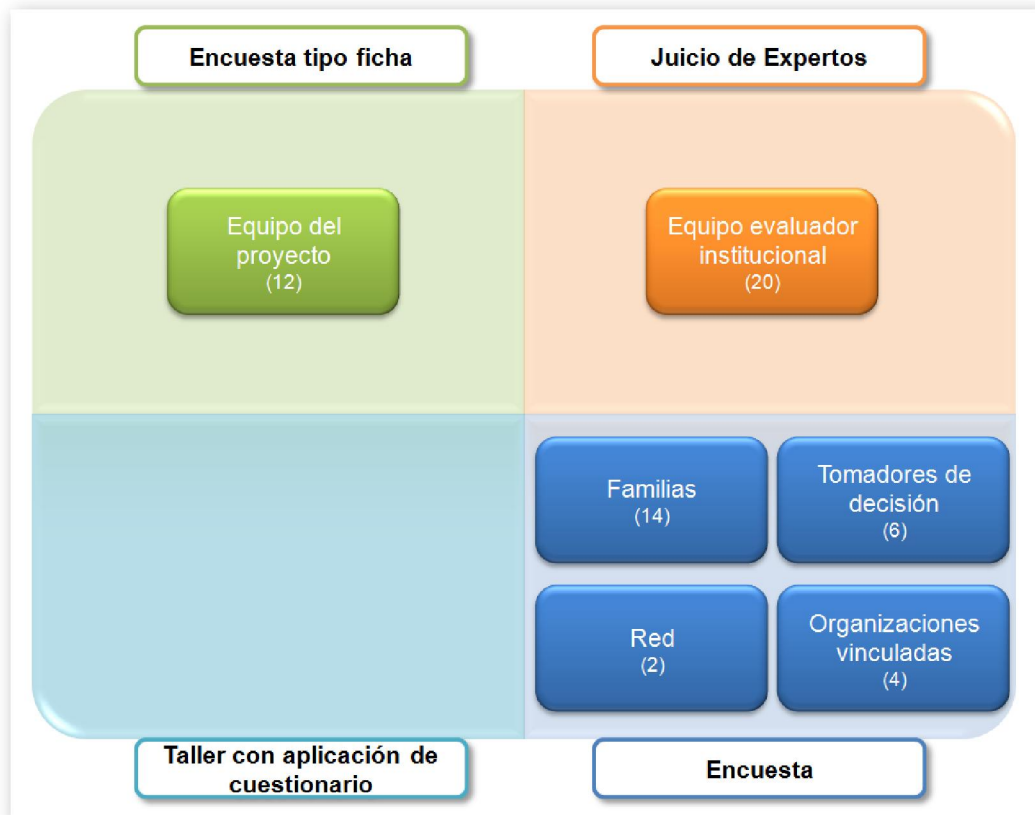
Encuesta tipo ficha

Juicio de Expertos

Equipo del proyecto
(12)

Equipo evaluador institucional
(20)

Familias
(14)

Tomadores de decisión
(6)

Red
(2)

Organizaciones vinculadas
(4)

Taller con aplicación de cuestionario

Encuesta